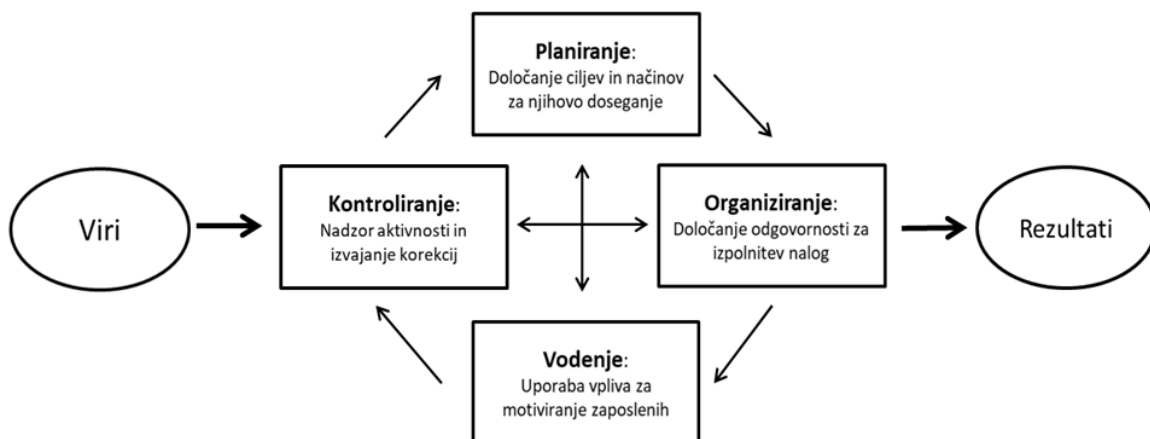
Planiranje:
Določanje ciljev in načinov za njihovo doseganje

Viri

Kontroliranje:
Nadzor aktivnosti in izvajanje korekcij

Organiziranje:
Določanje odgovornosti za izpolnitev nalog

Rezultati

Vodenje:
Uporaba vpliva za motiviranje zaposlenih